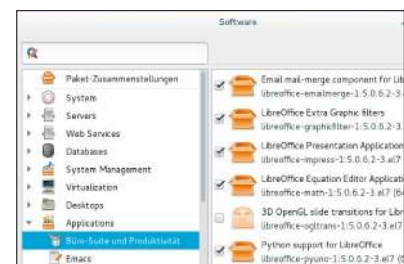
Software

Paket-Zusammenstellungen
System
Servers
Web Services
Databases
System Management
Virtualization
Desktops
Applications
Büro-Suite und Produktivität
Emacs

Email mail-merge component for Lib
libreoffice-emailmerge-1:5.0.6.2-3.

LibreOffice Extra Graphic filters
libreoffice-graphicfilter-1:5.0.6.2-3.

LibreOffice Presentation Application
libreoffice-impress-1:5.0.6.2-3.el7

LibreOffice Equation Editor Applicati
libreoffice-math-1:5.0.6.2-3.el7 (6

3D OpenGL slide transitions for Libre
libreoffice-ogltrans-1:5.0.6.2-3.el7

Python support for LibreOffice
libreoffice-pyuno-1:5.0.6.2-3.el7 (6